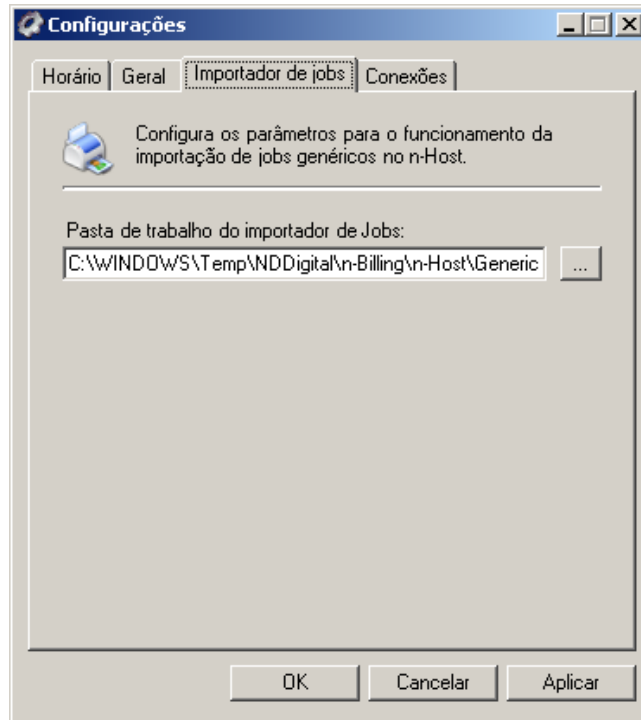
Configurações

Horário | Geral | Importador de jobs | Conexões

Configura os parâmetros para o funcionamento da importação de jobs genéricos no n-Host.

Pasta de trabalho do importador de Jobs:

C:\WINDOWS\Temp\NDDigital\n-Billing\n-Host\Generic

...

OK | Cancelar | Aplicar